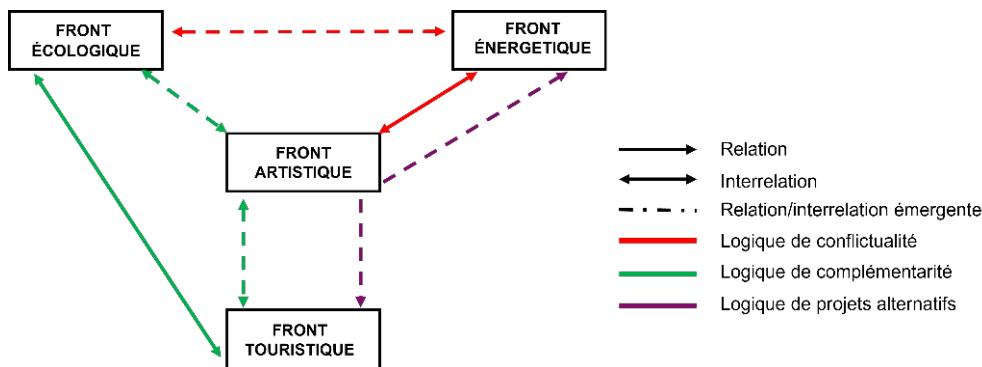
FRONT ÉCOLOGIQUE

FRONT ÉNERGETIQUE

FRONT ARTISTIQUE

FRONT TOURISTIQUE

Relation
Interrelation
Relation/interrelation émergente
Logique de conflictualité
Logique de complémentarité
Logique de projets alternatifs